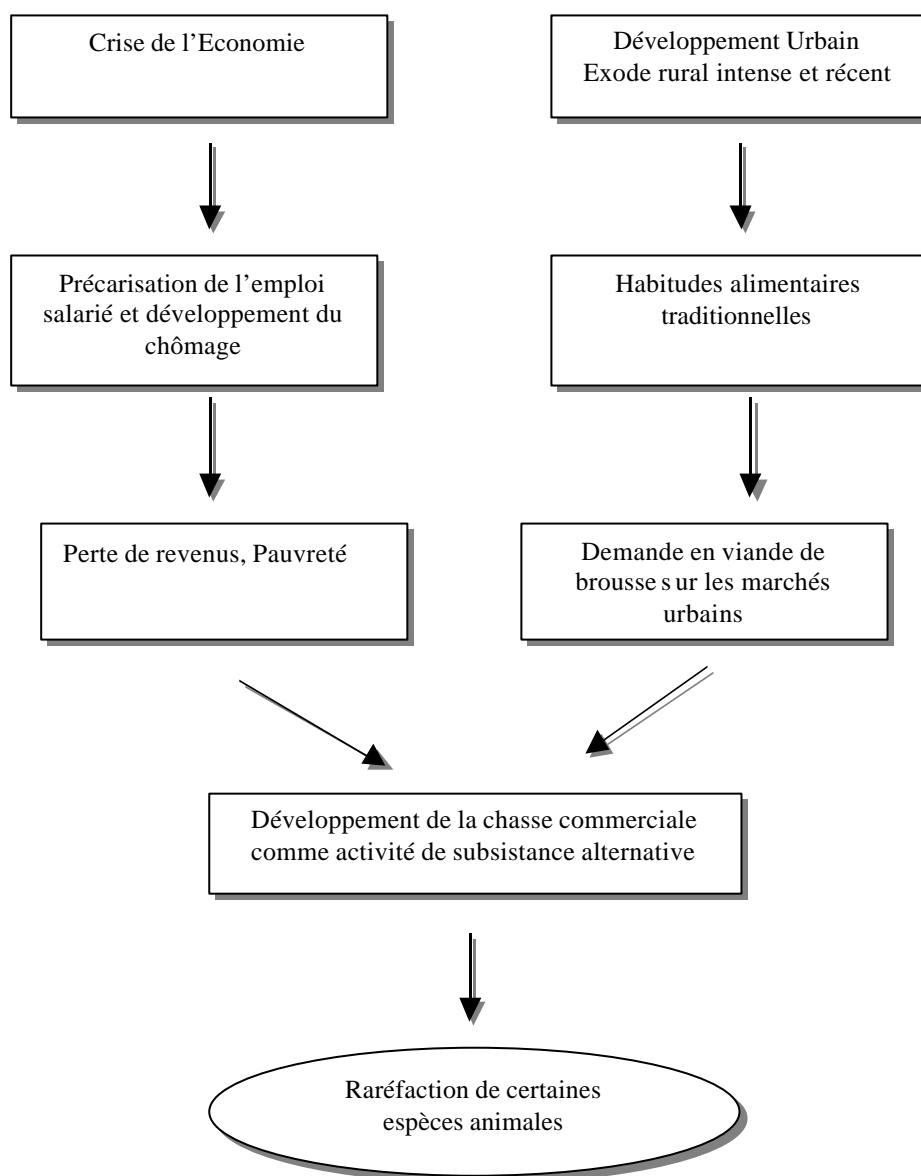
Crise de l’Economie

Développement Urbain
Exode rural intense et récent

Précarisation de l’emploi salarié et développement du chômage

Habitudes alimentaires traditionnelles

Perte de revenus, Pauvreté

Demande en viande de brousse s ur les marchés urbains

Développement de la chasse commerciale comme activité de subsistance alternative

Raréfaction de certaines espèces animales